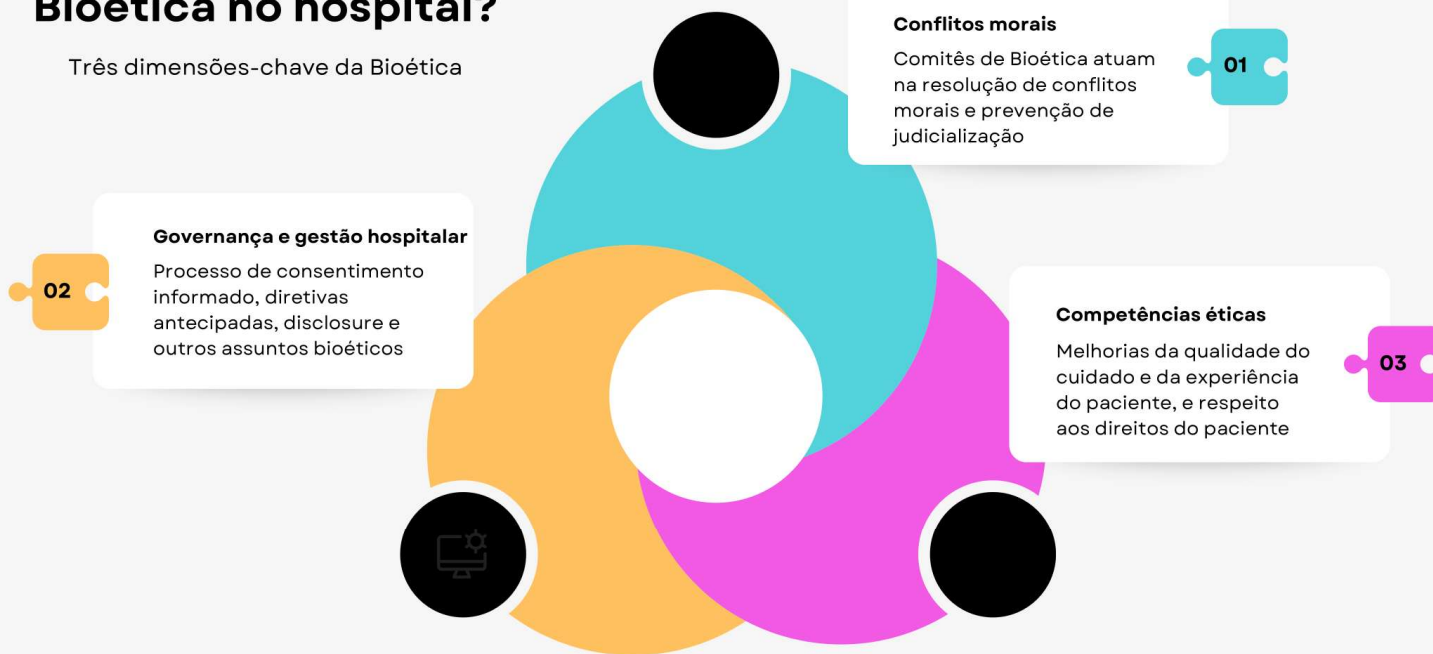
Bioética no hospital?

Três dimensões-chave da Bioética

Conflitos morais

Comitês de Bioética atuam na resolução de conflitos morais e prevenção de judicialização

01

Governança e gestão hospitalar

Processo de consentimento informado, diretivas antecipadas, disclosure e outros assuntos bioéticos

02

Competências éticas

Melhorias da qualidade do cuidado e da experiência do paciente, e respeito aos direitos do paciente

03